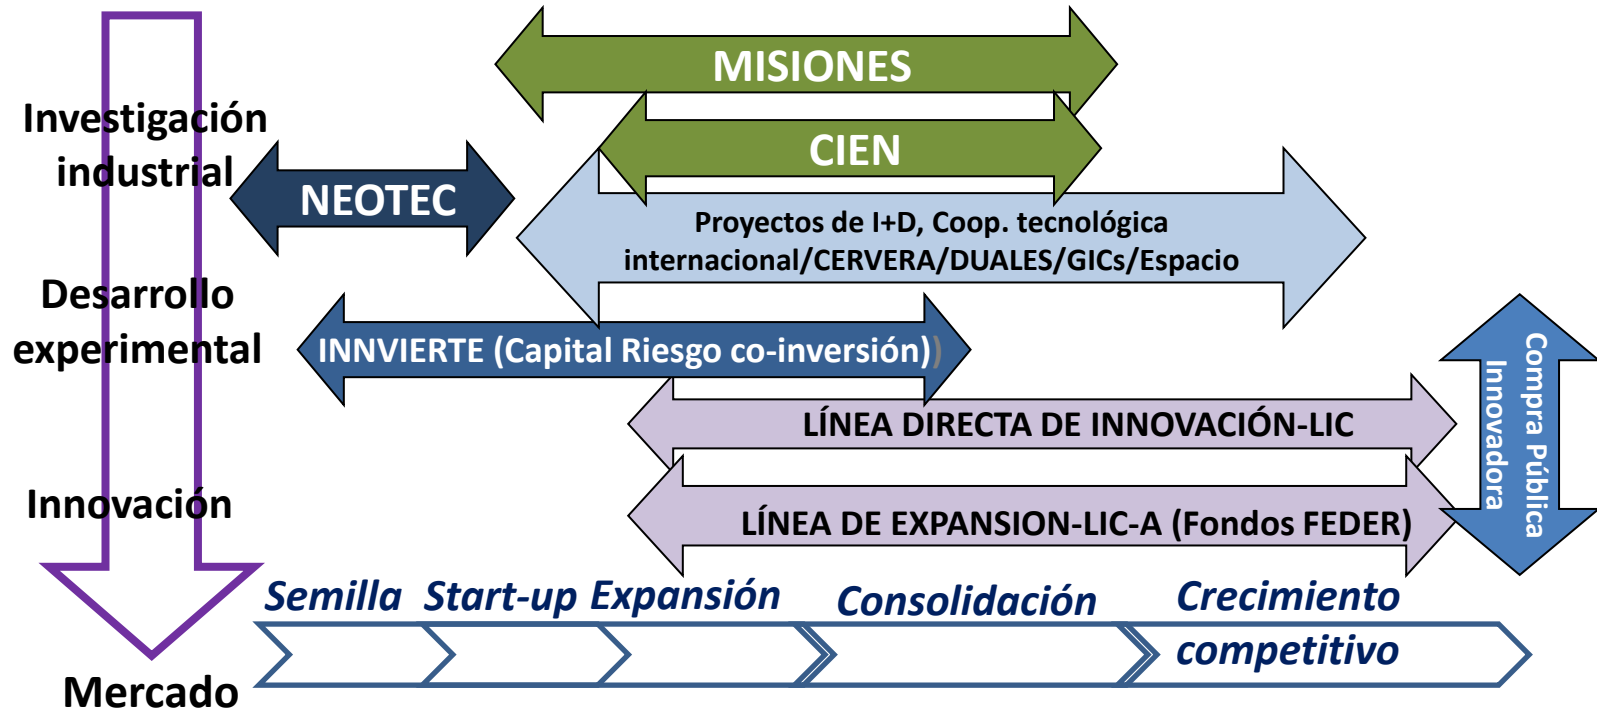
MISIONES

Investigación industrial

CIEN

NEOTEC

Proyectos de I+D, Coop. tecnológica internacional/CERVERA/DUALES/GICs/Espacio

Desarrollo experimental

INNVIERTE (Capital Riesgo co-inversión))

Compra Pública Innovadora

LÍNEA DIRECTA DE INNOVACIÓN-LIC

Innovación

LÍNEA DE EXPANSION-LIC-A (Fondos FEDER)

Semilla Start-up Expansión Consolidación Crecimiento competitivo

Mercado